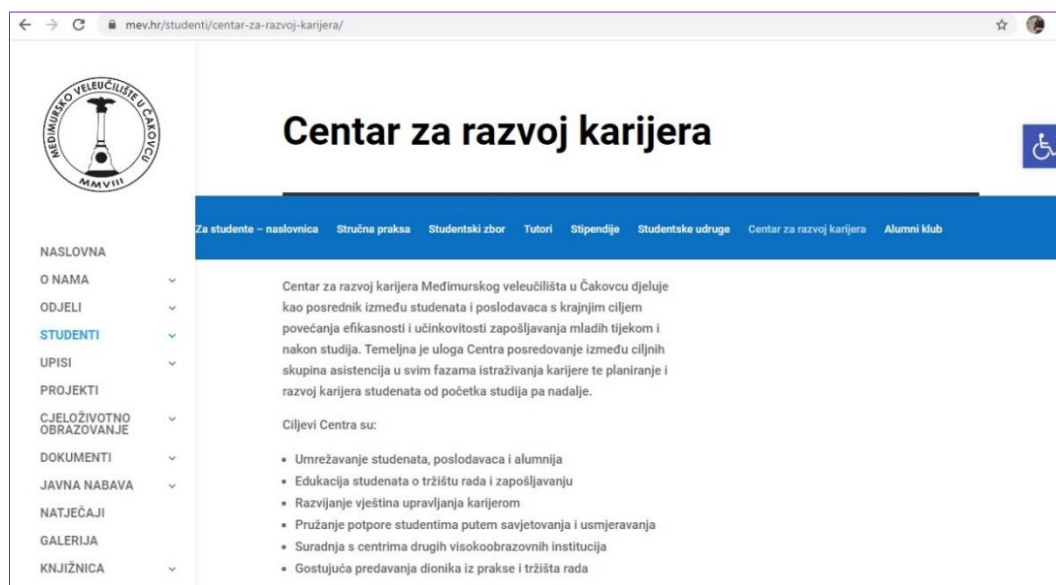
mev.hr/studenti/centar-za-razvoj-karijera/

MEĐIMURSKO VELEUČILIŠTE U ČAKOVCU
MMVIII

Centar za razvoj karijera

Za studente – naslovnica | Stručna praksa | Studentski zbor | Tutori | Stipendije | Studentske udruge | Centar za razvoj karijera | Alumni klub

NASLOVNA
O NAMA
ODJELI
STUDENTI
UPISI
PROJEKTI
CJELOŽIVOTNO OBRAZOVANJE
DOKUMENTI
JAVNA NABAVA
NATJEČAJI
GALERIJA
KNJIŽNICA

Centar za razvoj karijera Međimurskog veleučilišta u Čakovcu djeluje kao posrednik između studenata i poslodavaca s krajnjim ciljem povećanja efikasnosti i učinkovitosti zapošljavanja mladih tijekom i nakon studija. Temeljna je uloga Centra posredovanje između ciljnih skupina asistencija u svim fazama istraživanja karijere te planiranje i razvoj karijera studenata od početka studija pa nadalje.

Ciljevi Centra su:

- Umrežavanje studenata, poslodavaca i alumnija
- Edukacija studenata o tržištu rada i zapošljavanju
- Razvijanje vještina upravljanja karijerom
- Pružanje potpore studentima putem savjetovanja i usmjeravanja
- Suradnja s centrima drugih visokoobrazovnih institucija
- Gostujuća predavanja dionika iz prakse i tržišta rada